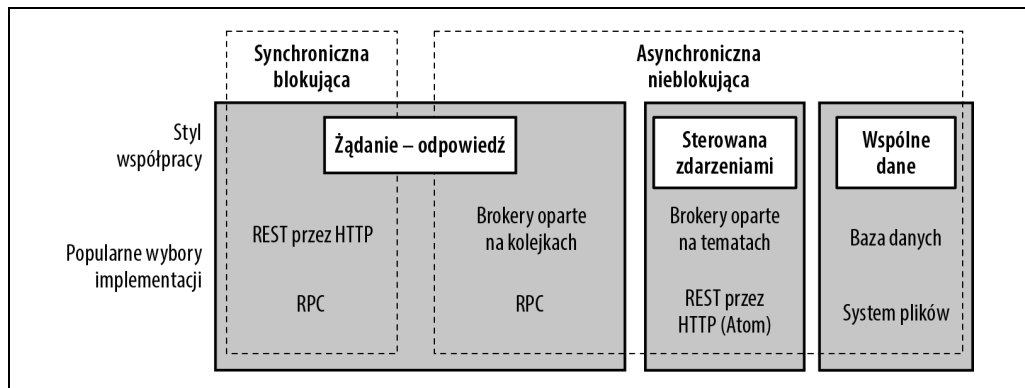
Synchroniczna blokująca

Asynchroniczna nieblokująca

Styl współpracy

Popularne wybory implementacji

Żądanie – odpowiedź

REST przez HTTP

RPC

Brokery oparte na kolejkach

RPC

Sterowana zdarzeniami

Brokery oparte na tematach

REST przez HTTP (Atom)

Wspólne dane

Baza danych

System plików